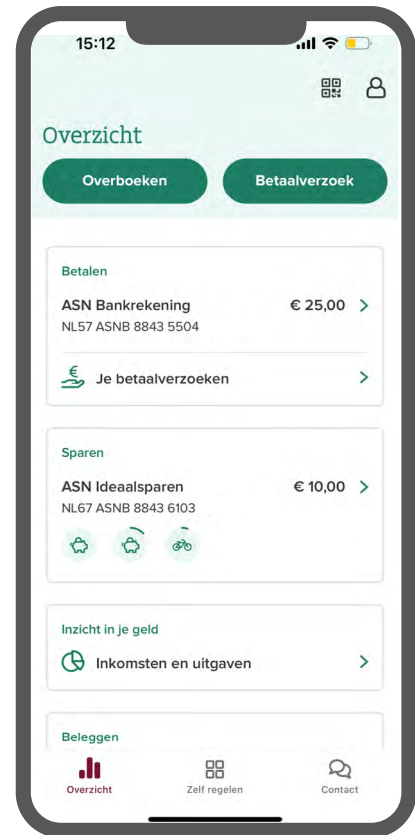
15:12

Overzicht

Overboeken

Betaalverzoek

Betalen

ASN Bankrekening

€ 25,00

NL57 ASNB 8843 5504

Je betaalverzoeken

Sparen

ASN Ideaalsparen

€ 10,00

NL67 ASNB 8843 6103

Inzicht in je geld

Inkomsten en uitgaven

Beleggen

Overzicht

Zelf regelen

Contact